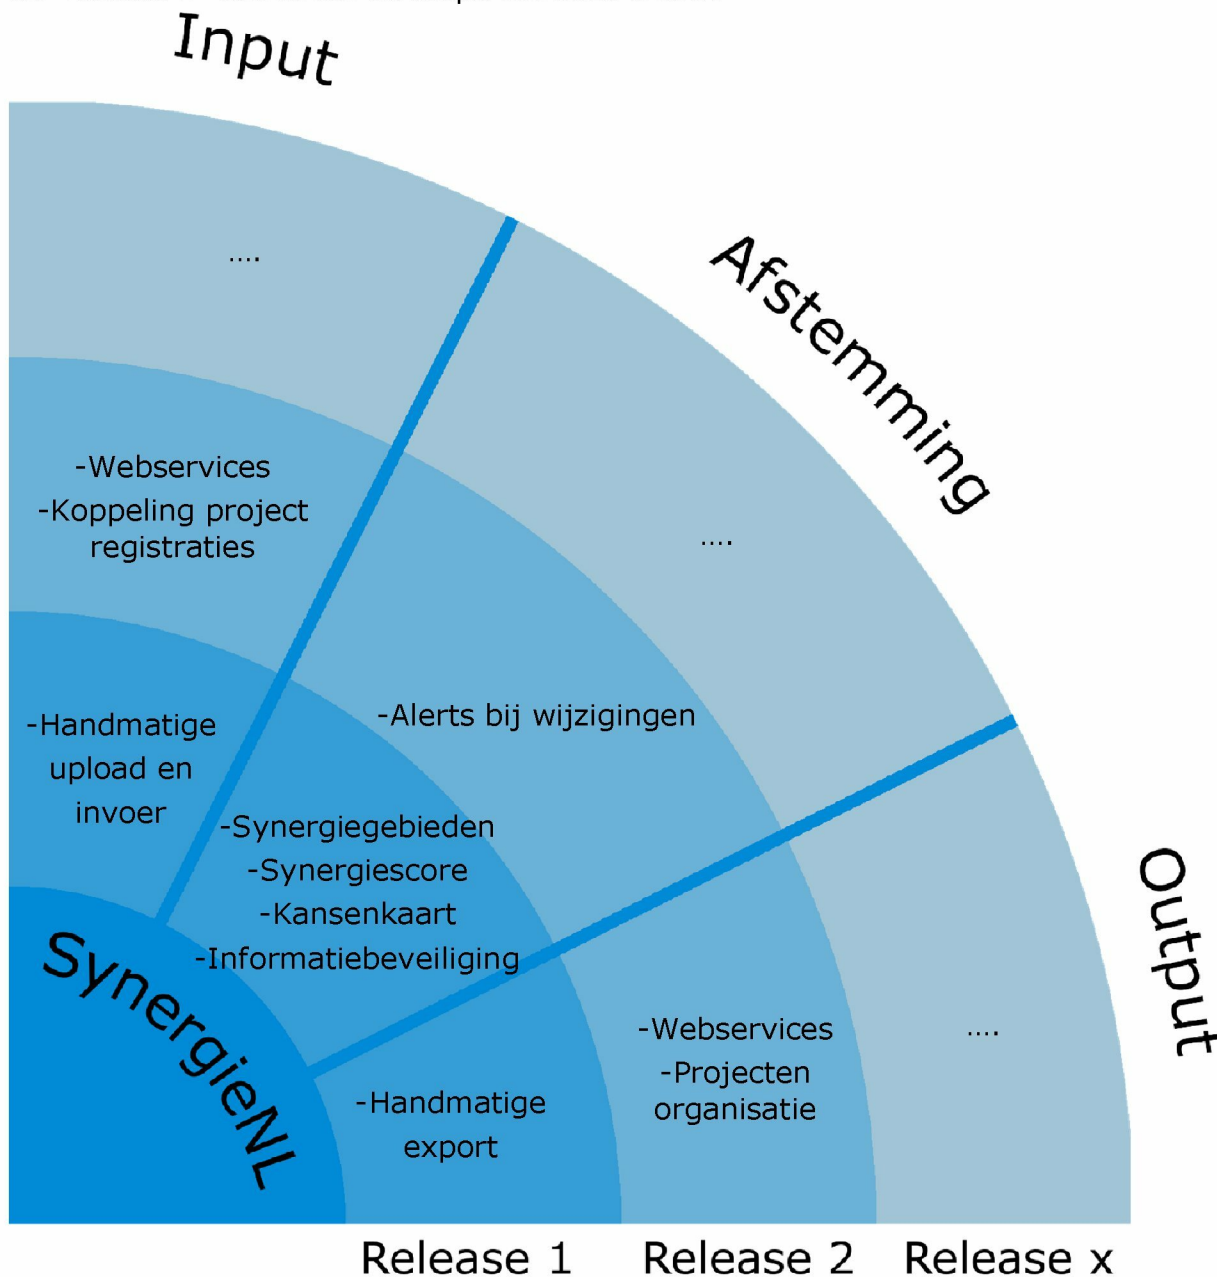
Input

Afstemming

Output

....

-Webservices
-Koppeling project registraties

....

-Handmatige upload en invoer

-Alerts bij wijzigingen

-Synergiegebieden
-Synergiescore
-Kansenkaart
-Informatiebeveiliging

SynergieNL

-Webservices
-Projecten organisatie

....

-Handmatige export

Release 1 Release 2 Release x